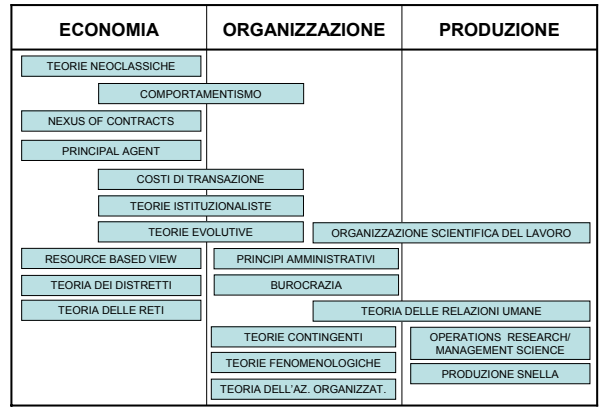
| ECONOMIA | ORGANIZZAZIONE | PRODUZIONE |
|---|---|---|

TEORIE NEOCLASSICHE

COMPORTAMENTISMO

NEXUS OF CONTRACTS

PRINCIPAL AGENT

COSTI DI TRANSAZIONE

TEORIE ISTITUZIONALISTE

TEORIE EVOLUTIVE

ORGANIZZAZIONE SCIENTIFICA DEL LAVORO

RESOURCE BASED VIEW

PRINCIPI AMMINISTRATIVI

TEORIA DEI DISTRETTI

BUROCRAZIA

TEORIA DELLE RETI

TEORIA DELLE RELAZIONI UMANE

TEORIE CONTINGENTI

OPERATIONS RESEARCH/ MANAGEMENT SCIENCE

TEORIE FENOMENOLOGICHE

PRODUZIONE SNELLA

TEORIA DELL'AZ. ORGANIZZAT.